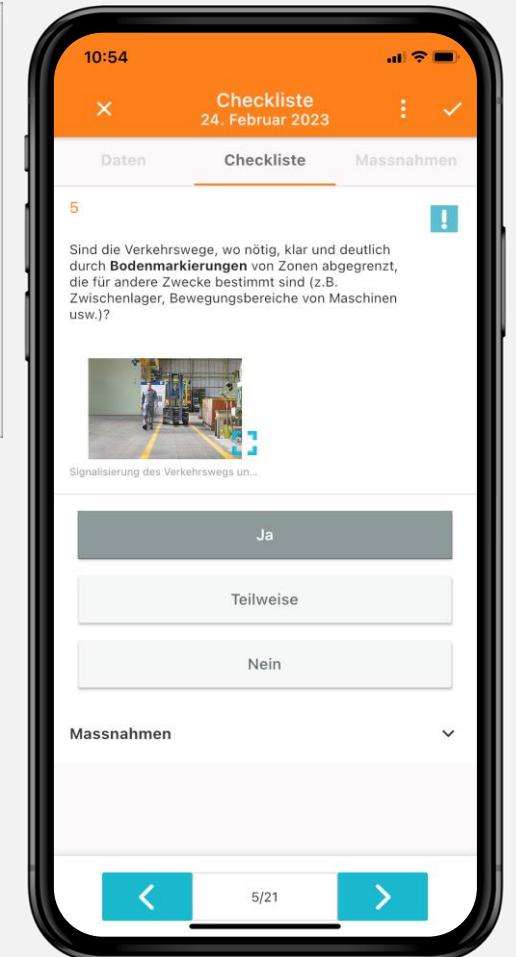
10:54

Checkliste
24. Februar 2023

Daten
Checkliste
Massnahmen

5

Sind die Verkehrswege, wo nötig, klar und deutlich durch **Bodenmarkierungen** von Zonen abgegrenzt, die für andere Zwecke bestimmt sind (z.B. Zwischenlager, Bewegungsbereiche von Maschinen usw.)?

Signalisierung des Verkehrswegs un...

Ja

Teilweise

Nein

Massnahmen

5/21